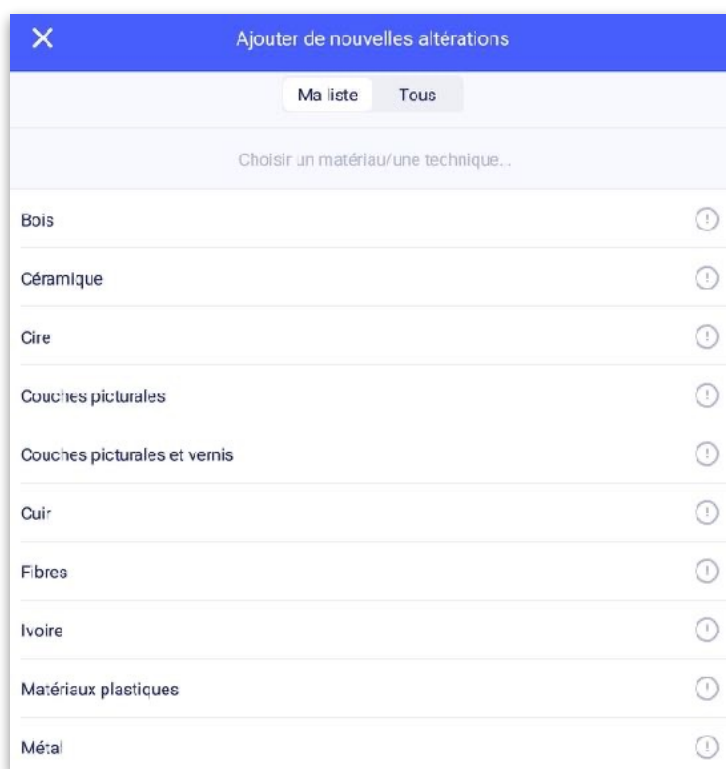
Ajouter de nouvelles altérations

Ma liste Tous

Choisir un matériau/une technique...

Bois

Céramique

Cire

Couches picturales

Couches picturales et vernis

Cuir

Fibres

Ivoire

Matériaux plastiques

Métal